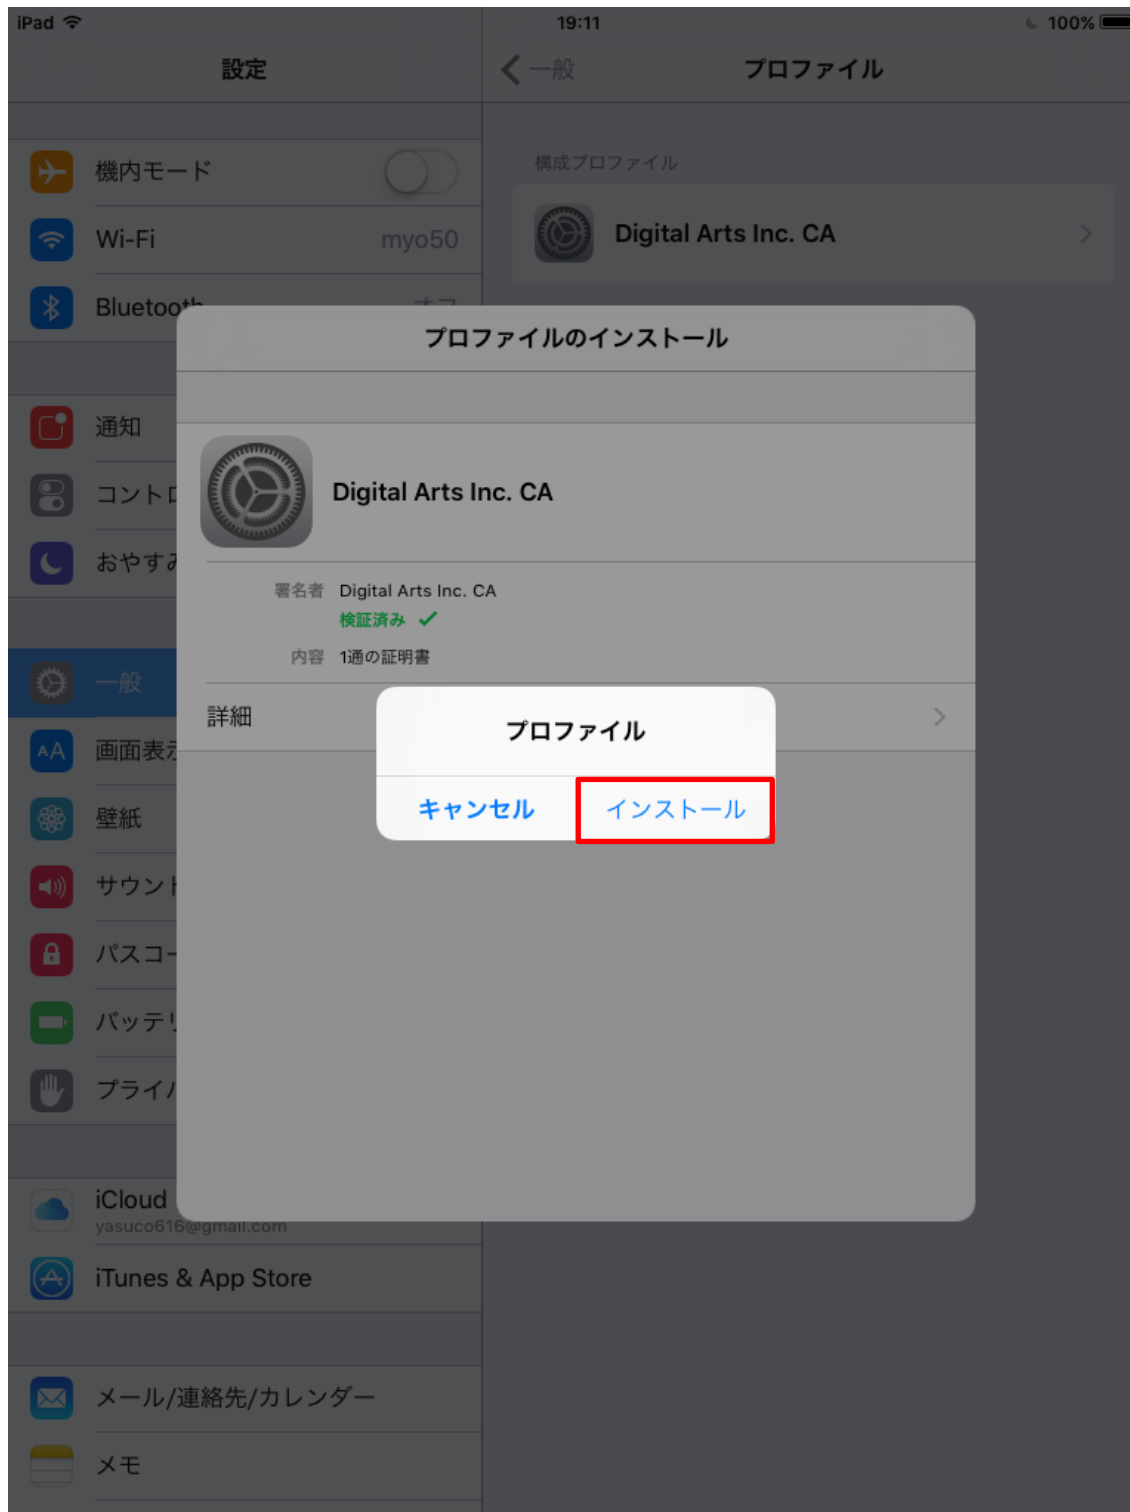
iPad 19:11 100%

設定

機内モード

Wi-Fi myo50

Bluetooth

通知

コントロ

おやすみ

一般

画面表示

壁紙

サウンド

パスコー

バッテリ

プライバ

iCloud
yasuco616@gmail.com

iTunes & App Store

メール/連絡先/カレンダー

メモ

一般 プロファイル

構成プロファイル

Digital Arts Inc. CA

プロファイルのインストール

Digital Arts Inc. CA

署名者 Digital Arts Inc. CA
検証済み ✓

内容 1通の証明書

詳細

プロファイル

キャンセル インストール